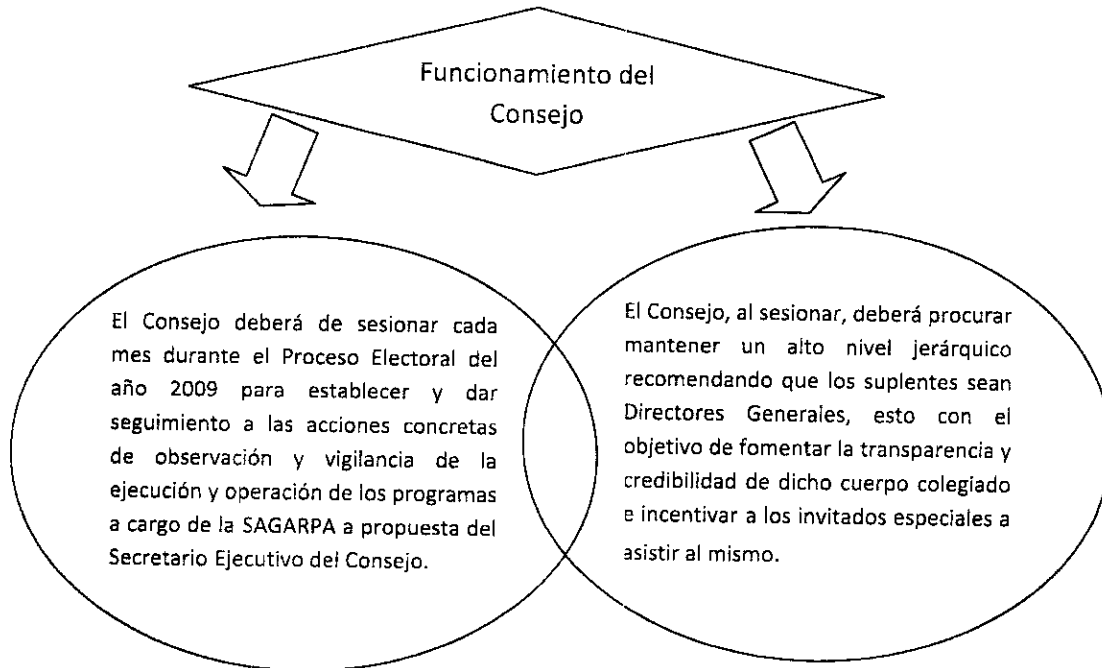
Funcionamiento del Consejo

El Consejo deberá de sesionar cada mes durante el Proceso Electoral del año 2009 para establecer y dar seguimiento a las acciones concretas de observación y vigilancia de la ejecución y operación de los programas a cargo de la SAGARPA a propuesta del Secretario Ejecutivo del Consejo.

El Consejo, al sesionar, deberá procurar mantener un alto nivel jerárquico recomendando que los suplentes sean Directores Generales, esto con el objetivo de fomentar la transparencia y credibilidad de dicho cuerpo colegiado e incentivar a los invitados especiales a asistir al mismo.